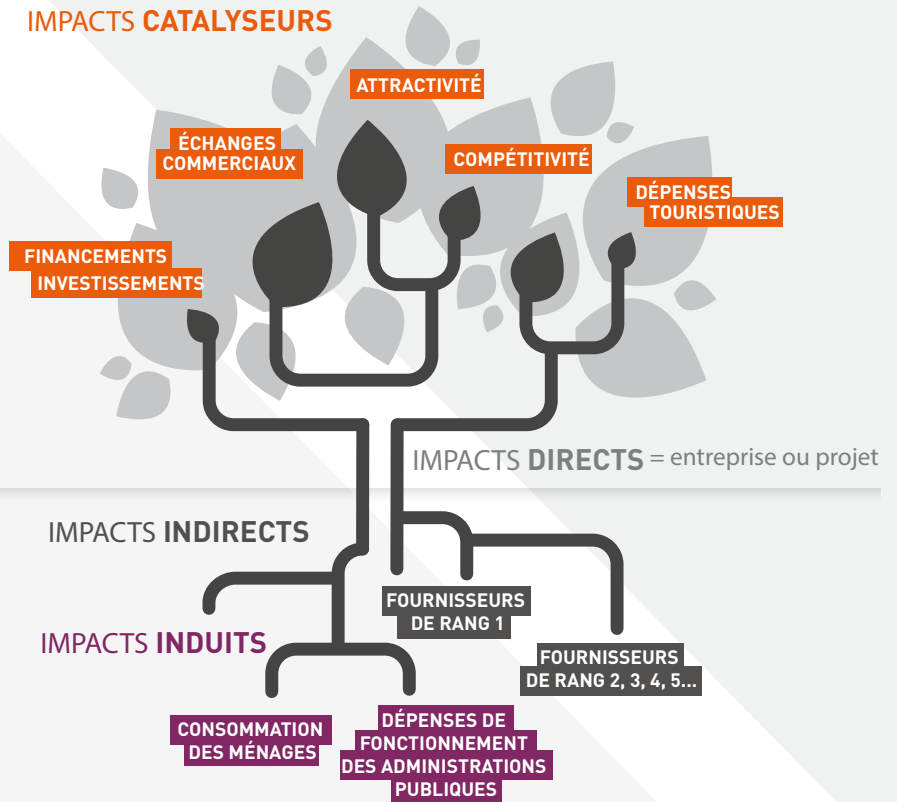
IMPACTS CATALYSEURS

ATTRACTIVITÉ

ÉCHANGES COMMERCIAUX

COMPÉTITIVITÉ

DÉPENSES TOURISTIQUES

FINANCEMENTS INVESTISSEMENTS

IMPACTS DIRECTS = entreprise ou projet

IMPACTS INDIRECTS

FOURNISSEURS DE RANG 1

FOURNISSEURS DE RANG 2, 3, 4, 5...

IMPACTS INDUITS

CONSOMMATION DES MÉNAGES

DÉPENSES DE FONCTIONNEMENT DES ADMINISTRATIONS PUBLIQUES